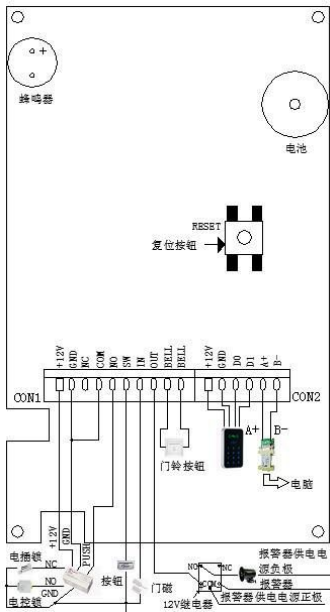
蜂鸣器

电池

RESET
复位按钮

+12V GND NC COM NO SW IN OUT BELL BELL

+12V GND D0 D1 A+ B-

CON1

CON2

A+

B-

门铃按钮

电脑

+12V
GND
PUSH

电插锁

NC

NO

GND

电控锁

按钮

门磁

NO
NC
COM

12V继电器

报警器供电电源负极

报警器

报警器供电电源正极